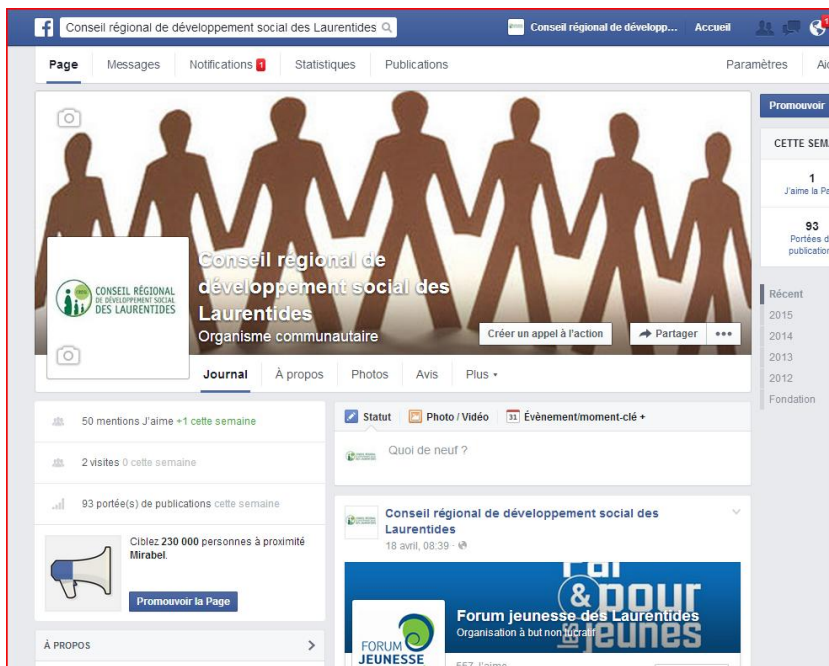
f Conseil régional de développement social des Laurentides

Conseil régional de développ... Accueil

Page Messages Notifications 1 Statistiques Publications Paramètres Ai

Promouvoir

CETTE SEMA

1
J'aime la Pa

93
Portées d
publication

Récent
2015
2014
2013
2012
Fondation

CONSEIL RÉGIONAL DE DÉVELOPPEMENT SOCIAL DES LAURENTIDES

Conseil régional de développement social des Laurentides
Organisme communautaire

Créer un appel à l'action
Partager
•••

Journal À propos Photos Avis Plus ▾

50 mentions J'aime +1 cette semaine

2 visites 0 cette semaine

93 portée(s) de publications cette semaine

Ciblez 230 000 personnes à proximité Mirabel.

Promouvoir la Page

À PROPOS

Statut Photo / Vidéo 31 Évènement/moment-clé +

Quoi de neuf ?

Conseil régional de développement social des Laurentides
18 avril, 08:39

Forum jeunesse des Laurentides
Organisation à but non lucratif

& pour jeunes

FORUM JEUNESSE

557 J'aime